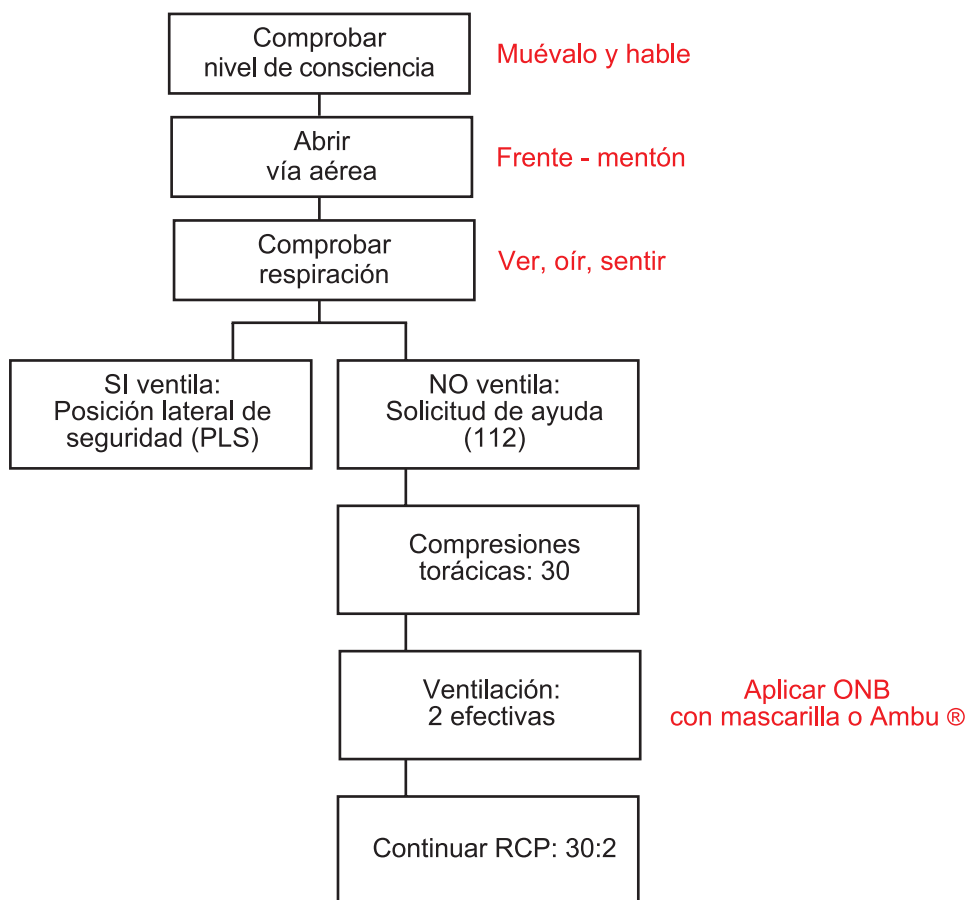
Comprobar nivel de consciencia

Muévalo y hable

Abrir vía aérea

Frente - mentón

Comprobar respiración

Ver, oír, sentir

SI ventila: Posición lateral de seguridad (PLS)

NO ventila: Solicitud de ayuda (112)

Compresiones torácicas: 30

Ventilación: 2 efectivas

Aplicar ONB con mascarilla o Ambu ®

Continuar RCP: 30:2